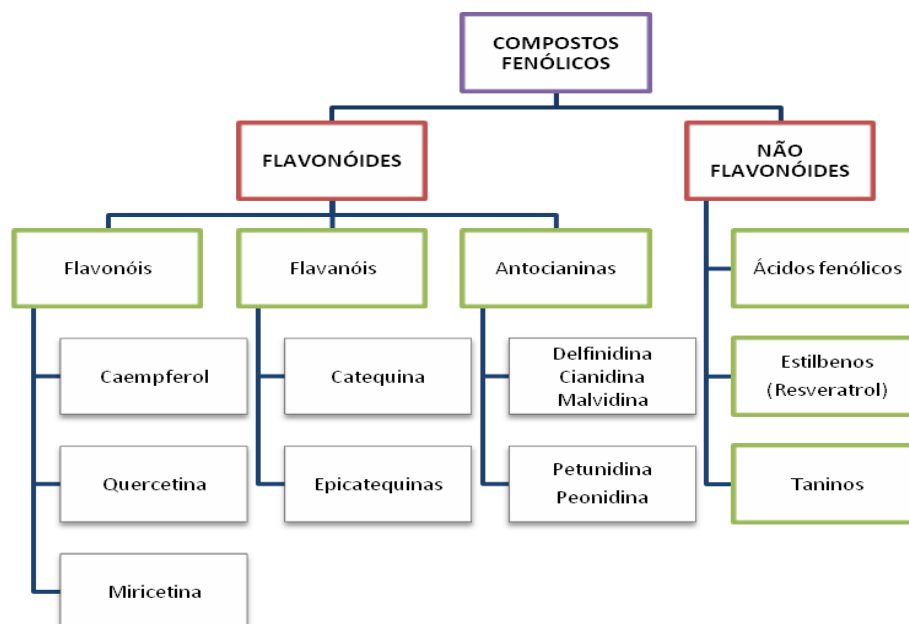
COMPOSTOS FENÓLICOS

FLAVONÓIDES

NÃO FLAVONÓIDES

Flavonóis

Caempferol

Quercetina

Miricetina

Flavanóis

Catequina

Epicatequinas

Antocianinas

Delfinidina
Cianidina
Malvidina

Petunidina
Peonidina

Ácidos fenólicos

Estilbenos
(Resveratrol)

Taninos